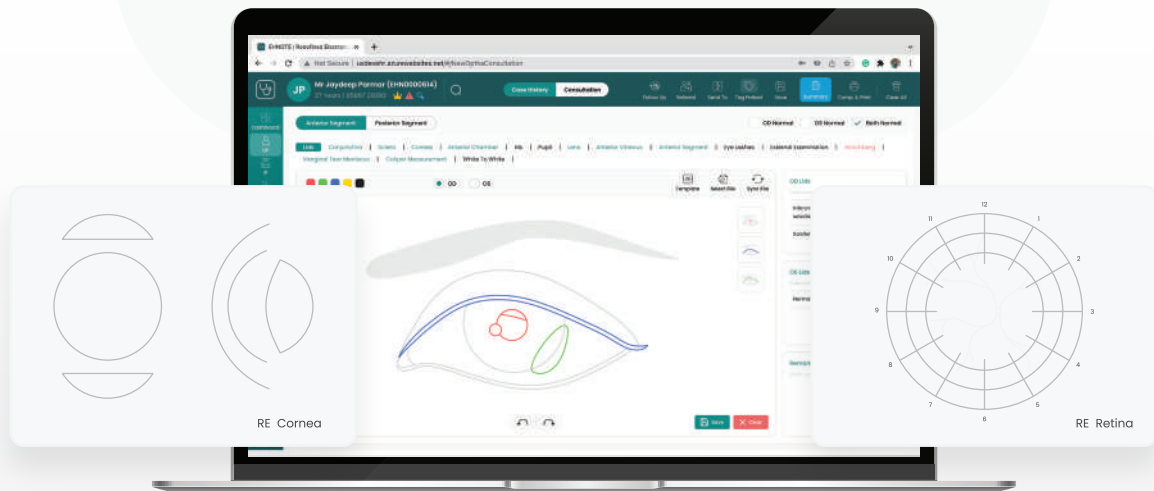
EHNOTE | Noiseless Documen ×
Not Secure | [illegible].net/#/NewOpthaConsultation

JP Mr Jaydeep Parmar (EHN0000614)
27 Years | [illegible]

Case History Consultation

Follow Up Referral Send To Tag Patient Save Summary Comp. & Print Clear All

Anterior Segment Posterior Segment

OD Normal OS Normal Both Normal

Lids | Conjunctiva | Sclera | Cornea | Anterior Chamber | Iris | Pupil | Lens | Anterior Vitreous | Anterior Segment | Eye Lashes | External Examination | Hirschberg | Marginal Tear Meniscus | Caliper Measurement | White To White

OD OS

Template Reset File Sync File

OD Lids

Save Clear

RE Cornea

12
1
2
3
4
5
6
7
8
9
10
11

RE Retina